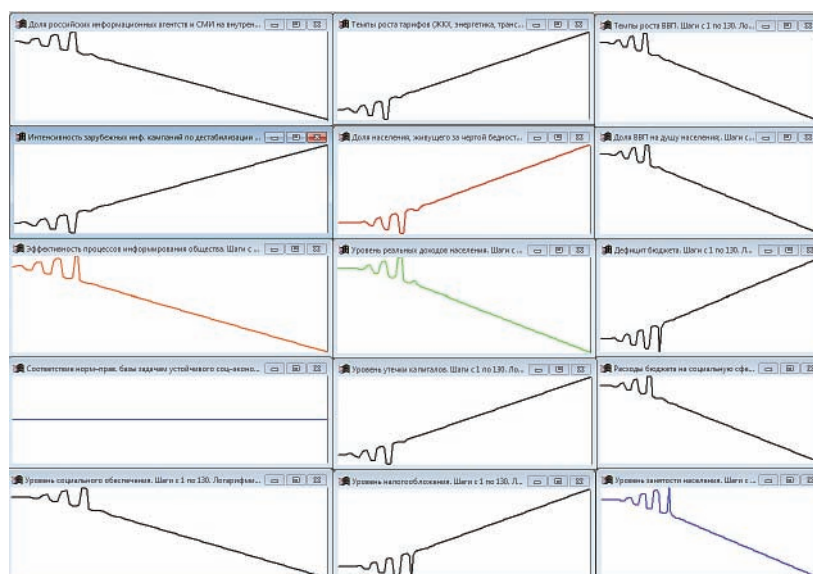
Доля российских информационных агентств и СМИ на внутрен...

Темпы роста тарифов ЖКХ, энергетика, транс...

Темпы роста ВВП. Шаги с 1 по 130. Ло...

Интенсивность зарубежных инф. кампаний по дестабилизации ...

Доля населения, живущего за чертой бедност...

Доля ВВП на душу населения. Шаги с ...

Эффективность процессов информирования общества. Шаги с ...

Уровень реальных доходов населения. Шаги с ...

Дефицит бюджета. Шаги с 1 по 130. Л...

Соответствие норм-прав. базы задачам устойчивого соц-эконо...

Уровень утечки капиталов. Шаги с 1 по 130. Ло...

Расходы бюджета на социальную сфе...

Уровень социального обеспечения. Шаги с 1 по 130. Логарифми...

Уровень налогообложения. Шаги с 1 по 130. Л...

Уровень занятости населения. Шаги с ...